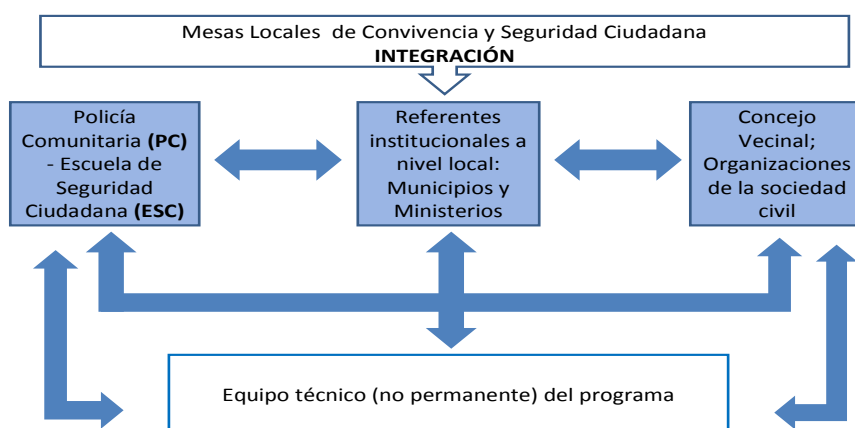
Mesas Locales de Convivencia y Seguridad Ciudadana
**INTEGRACIÓN**

Policía Comunitaria **(PC)** - Escuela de Seguridad Ciudadana **(ESC)**

Referentes institucionales a nivel local: Municipios y Ministerios

Concejo Vecinal; Organizaciones de la sociedad civil

Equipo técnico (no permanente) del programa